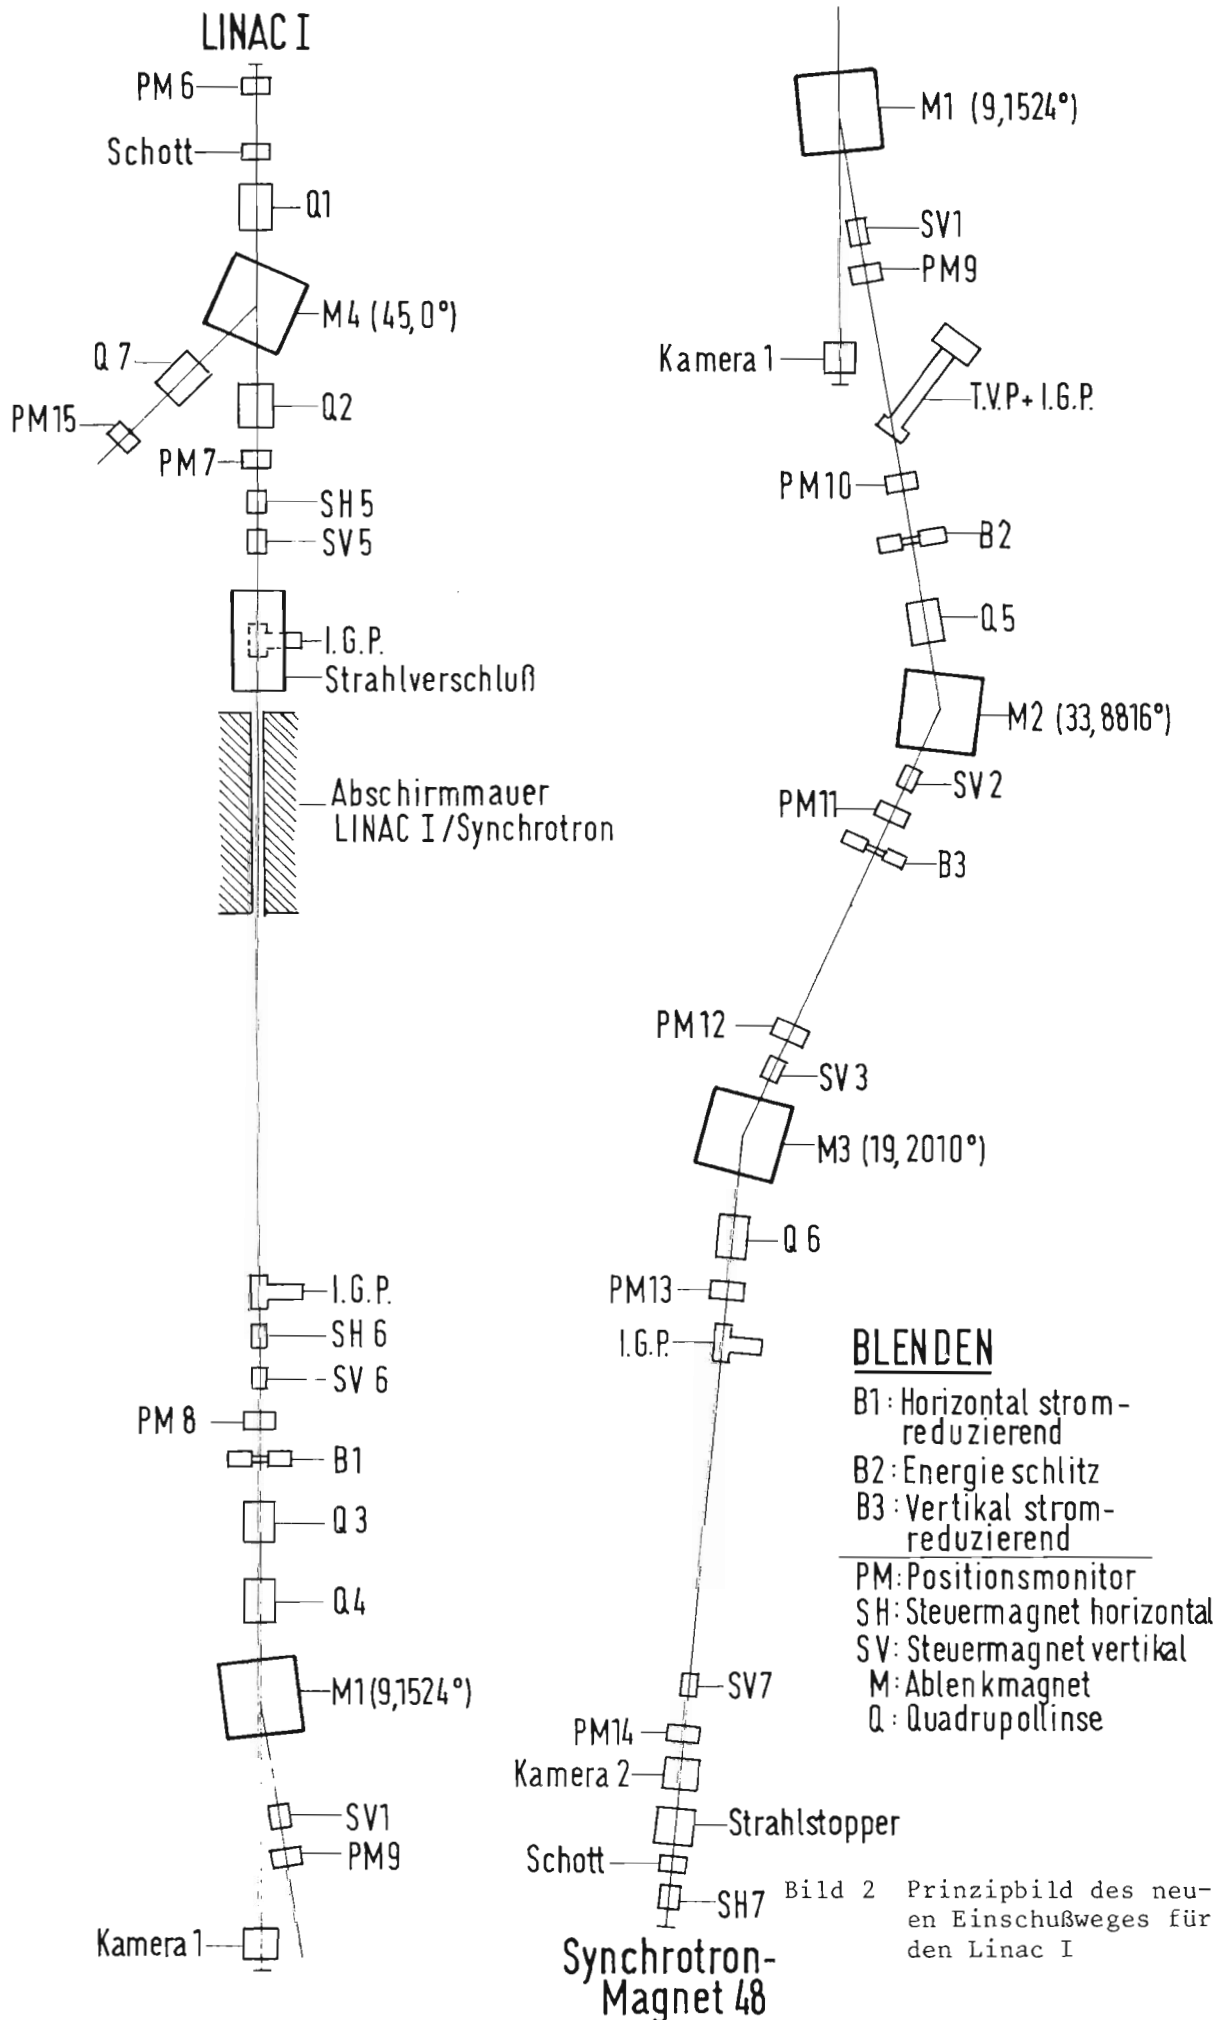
LINAC I

PM 6
Schott
Q1
M4 (45,0°)
Q 7
PM15
Q2
PM 7
SH 5
SV 5
I. G. P.
Strahlverschluß
Abschirmmauer LINAC I/Synchrotron
I. G. P.
SH 6
SV 6
PM 8
B1
Q 3
Q 4
M1 (9,1524°)
SV1
PM9
Kamera 1

M1 (9,1524°)
SV1
PM9
Kamera 1
T.V.P.+ I.G.P.
PM10
B2
Q 5
M2 (33,8816°)
SV 2
PM11
B3
PM12
SV 3
M3 (19, 2010°)
Q 6
PM13
I.G.P.
SV7
PM14
Kamera 2
Strahlstopper
Schott
SH7
Synchrotron-Magnet 48

BLENDEN
B1: Horizontal stromreduzierend
B2: Energieschlitz
B3: Vertikal stromreduzierend
PM: Positionsmonitor
SH: Steuermagnet horizontal
SV: Steuermagnet vertikal
M: Ablenkmagnet
Q: Quadrupollinse

Bild 2 Prinzipbild des neuen Einschußweges für den Linac I